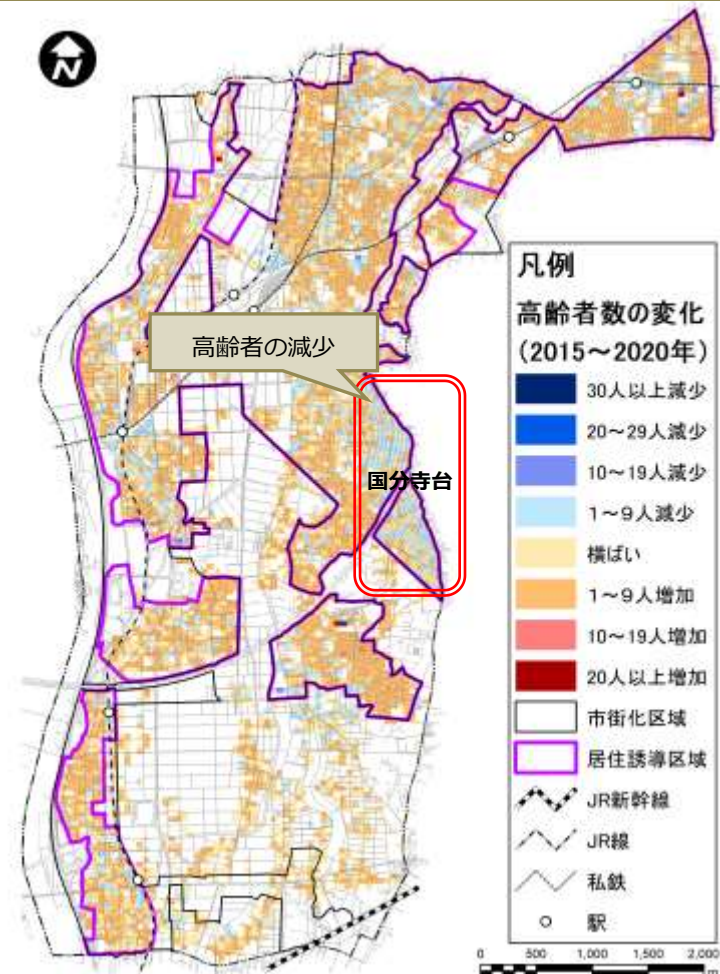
N

高齢者の減少

国分寺台

凡例
高齢者数の変化
（2015～2020年）
30人以上減少
20～29人減少
10～19人減少
1～9人減少
横ばい
1～9人増加
10～19人増加
20人以上増加
市街化区域
居住誘導区域
JR新幹線
JR線
私鉄
駅

0 500 1,000 1,500 2,000